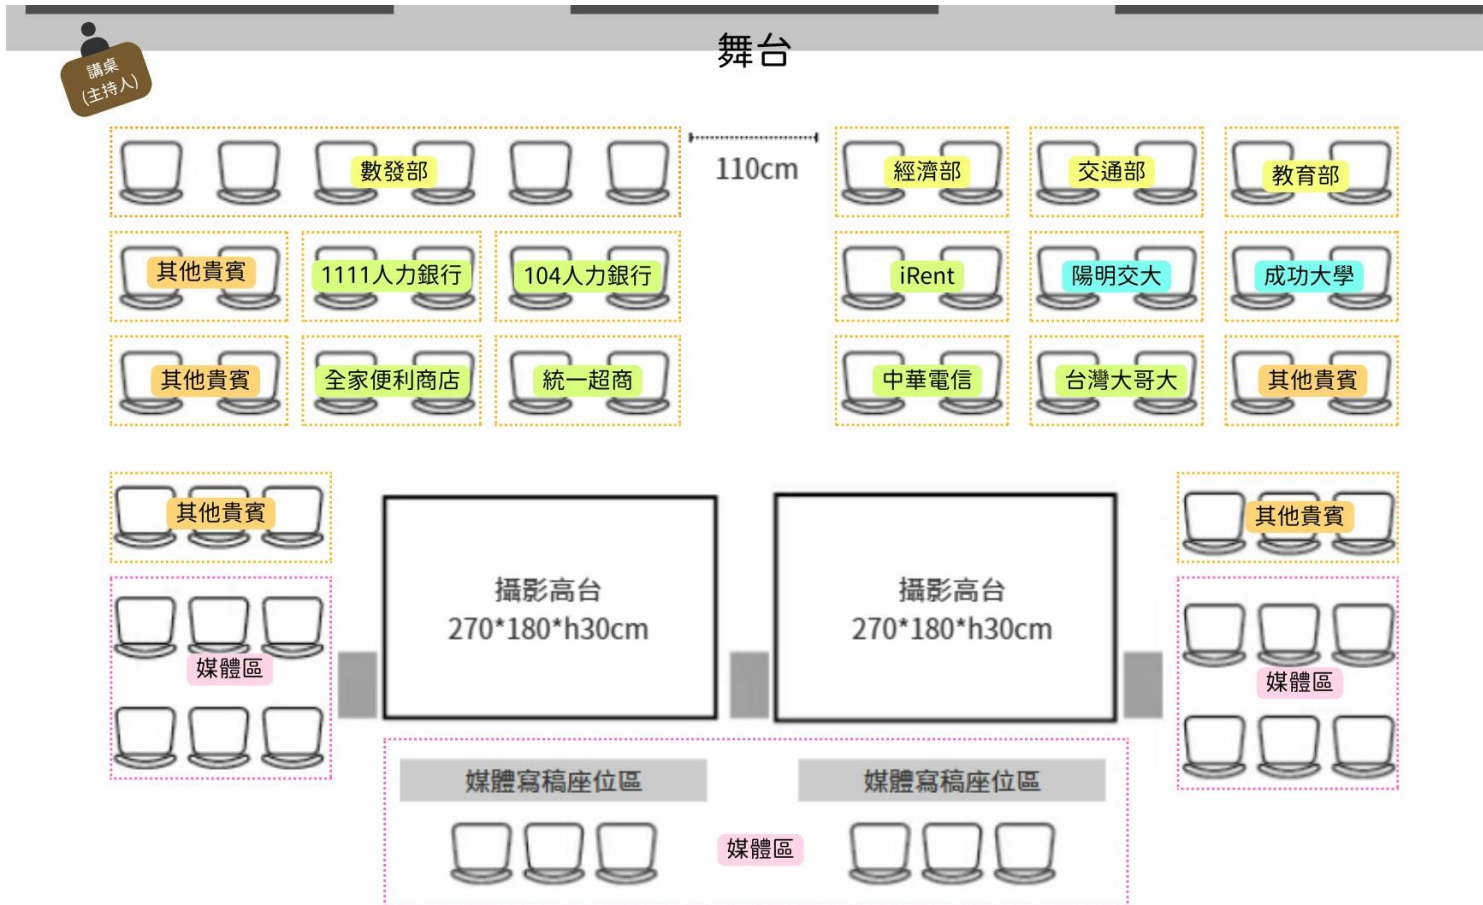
舞台

講桌
(主持人)

數發部

110cm

經濟部

交通部

教育部

其他貴賓

1111人力銀行

104人力銀行

iRent

陽明交大

成功大學

其他貴賓

全家便利商店

統一超商

中華電信

台灣大哥大

其他貴賓

其他貴賓

攝影高台
270*180*h30cm

攝影高台
270*180*h30cm

其他貴賓

媒體區

媒體區

媒體寫稿座位區

媒體寫稿座位區

媒體區